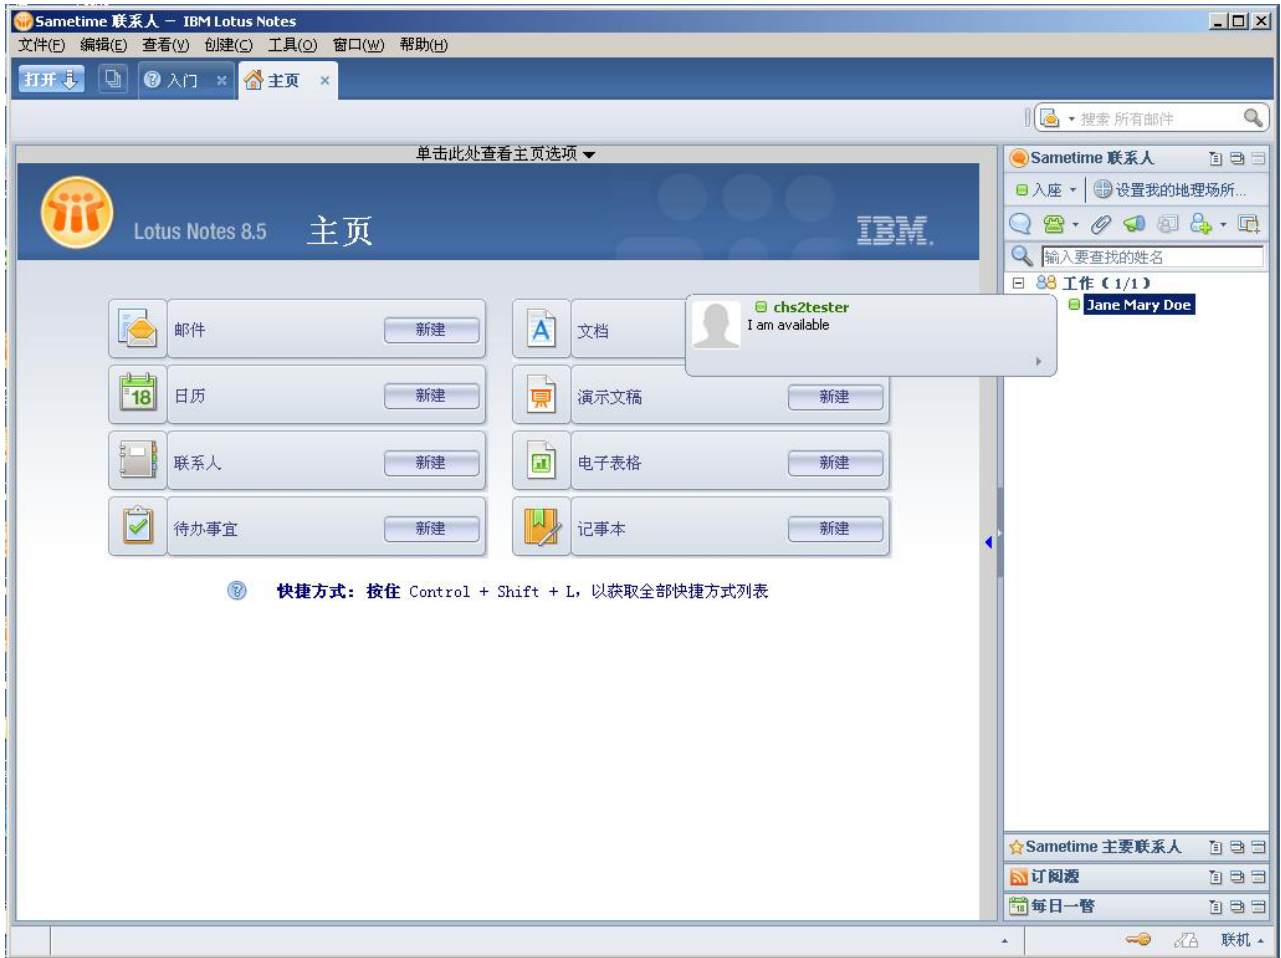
Sametime 联系人 – IBM Lotus Notes

文件(F) 编辑(E) 查看(V) 创建(C) 工具(O) 窗口(W) 帮助(H)

打开 入门 × 主页 ×

搜索 所有邮件

单击此处查看主页选项

Lotus Notes 8.5 主页 IBM.

邮件 新建
文档
chs2tester
I am available
日历 新建
演示文稿 新建
联系人 新建
电子表格 新建
待办事宜 新建
记事本 新建

快捷方式：按住 Control + Shift + L，以获取全部快捷方式列表

Sametime 联系人
入座 设置我的地理场所...
输入要查找的姓名
工作 (1/1)
Jane Mary Doe

Sametime 主要联系人
订阅源
每日一瞥

联机